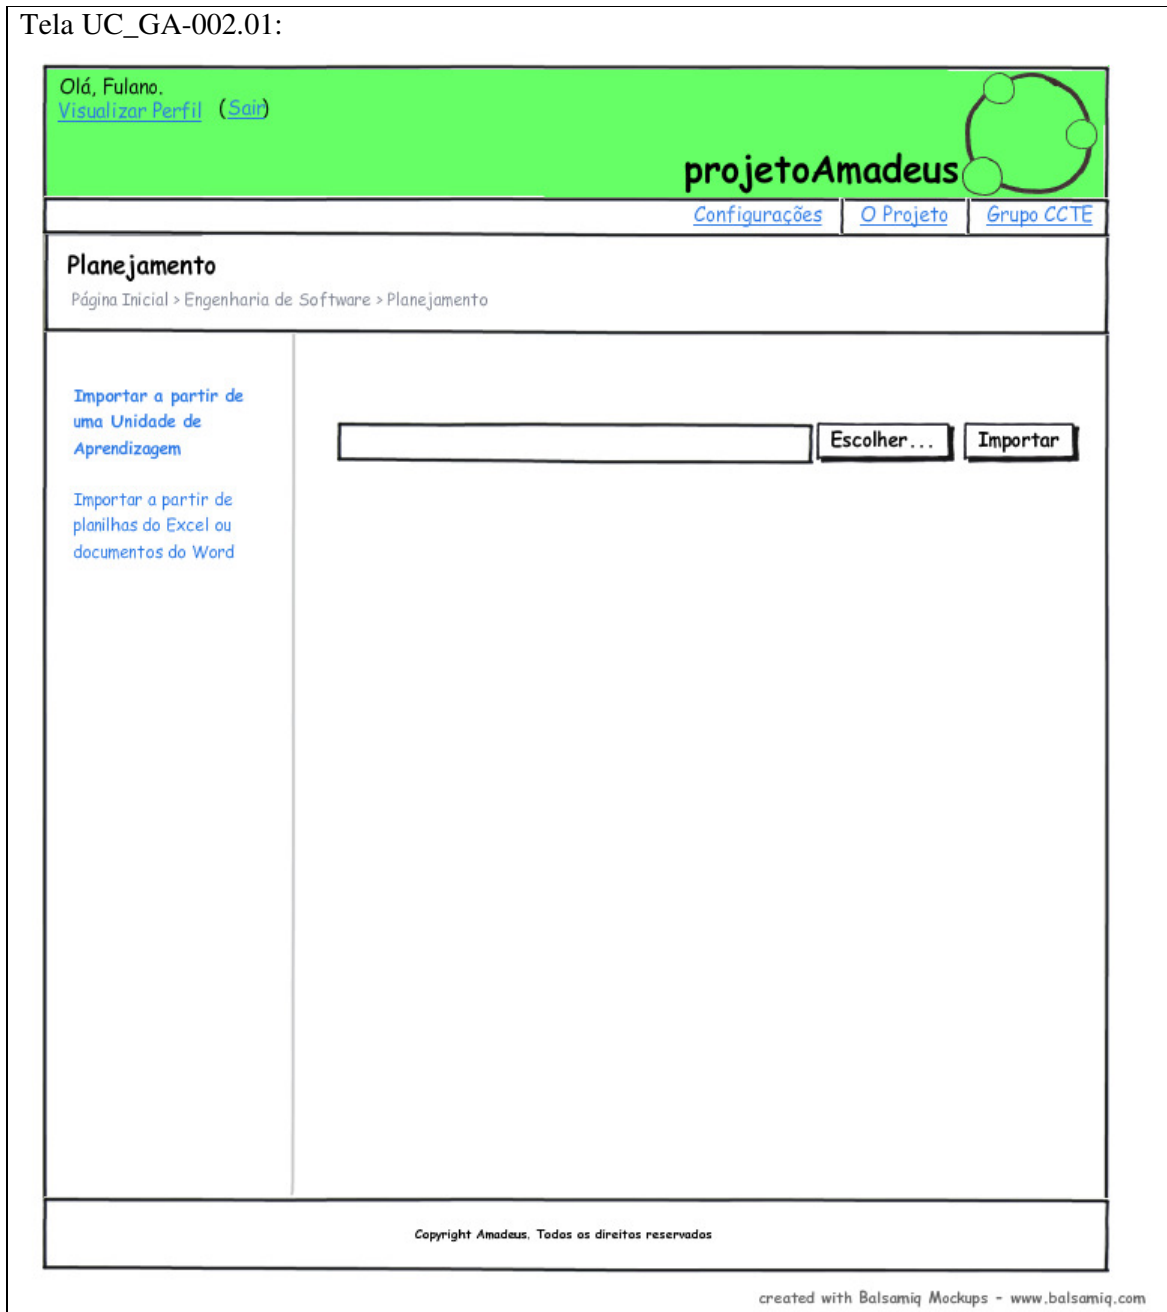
Tela UC_GA-002.01:

Olá, Fulano.
Visualizar Perfil (Sair)

projetoAmadeus

Configurações | O Projeto | Grupo CCTE

Planejamento

Página Inicial > Engenharia de Software > Planejamento

Importar a partir de uma Unidade de Aprendizagem

Importar a partir de planilhas do Excel ou documentos do Word

Escolher...
Importar

Copyright Amadeus. Todos os direitos reservados

created with Balsamiq Mockups - www.balsamiq.com